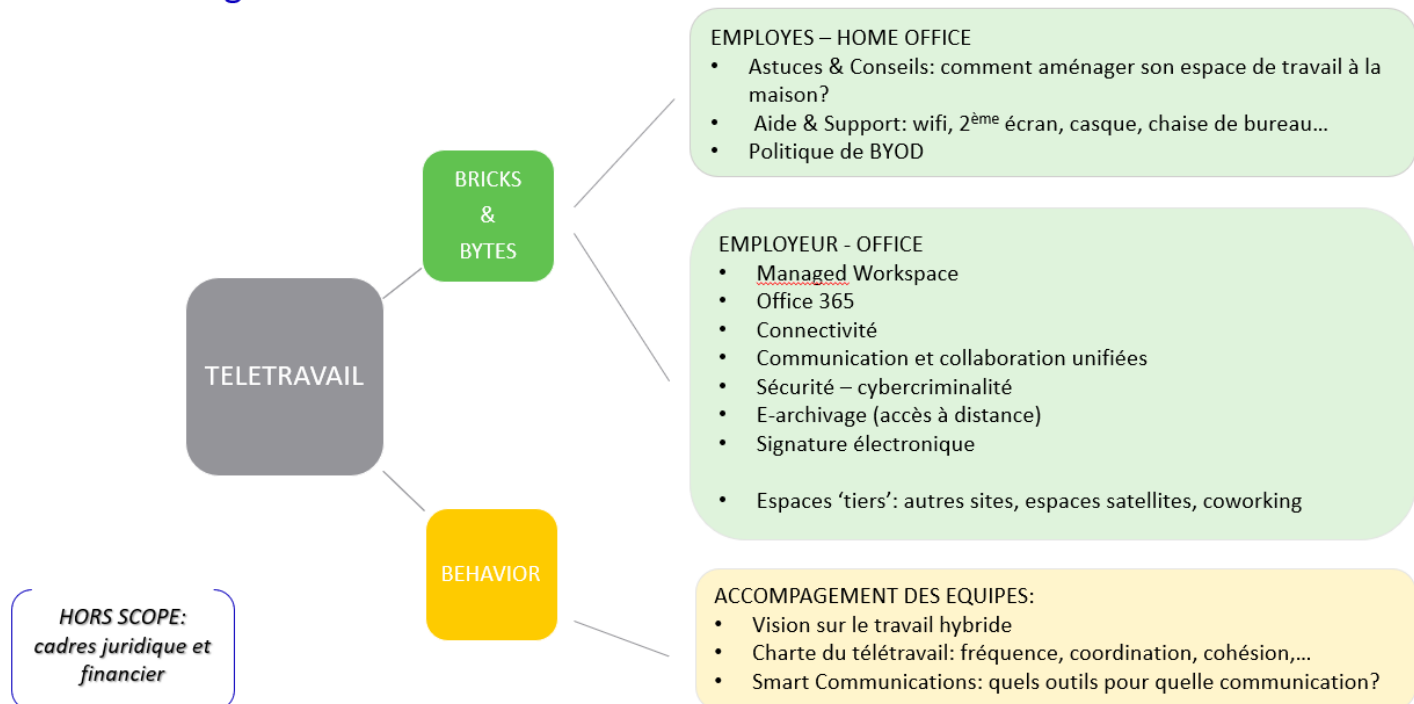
TELETRAVAIL

BRICKS & BYTES

EMPLOYES – HOME OFFICE
• Astuces & Conseils: comment aménager son espace de travail à la maison?
• Aide & Support: wifi, 2$^{ème}$ écran, casque, chaise de bureau…
• Politique de BYOD

EMPLOYEUR - OFFICE
• Managed Workspace
• Office 365
• Connectivité
• Communication et collaboration unifiées
• Sécurité – cybercriminalité
• E-archivage (accès à distance)
• Signature électronique

• Espaces ‘tiers’: autres sites, espaces satellites, coworking

BEHAVIOR

ACCOMPAGEMENT DES EQUIPES:
• Vision sur le travail hybride
• Charte du télétravail: fréquence, coordination, cohésion,…
• Smart Communications: quels outils pour quelle communication?

HORS SCOPE: cadres juridique et financier